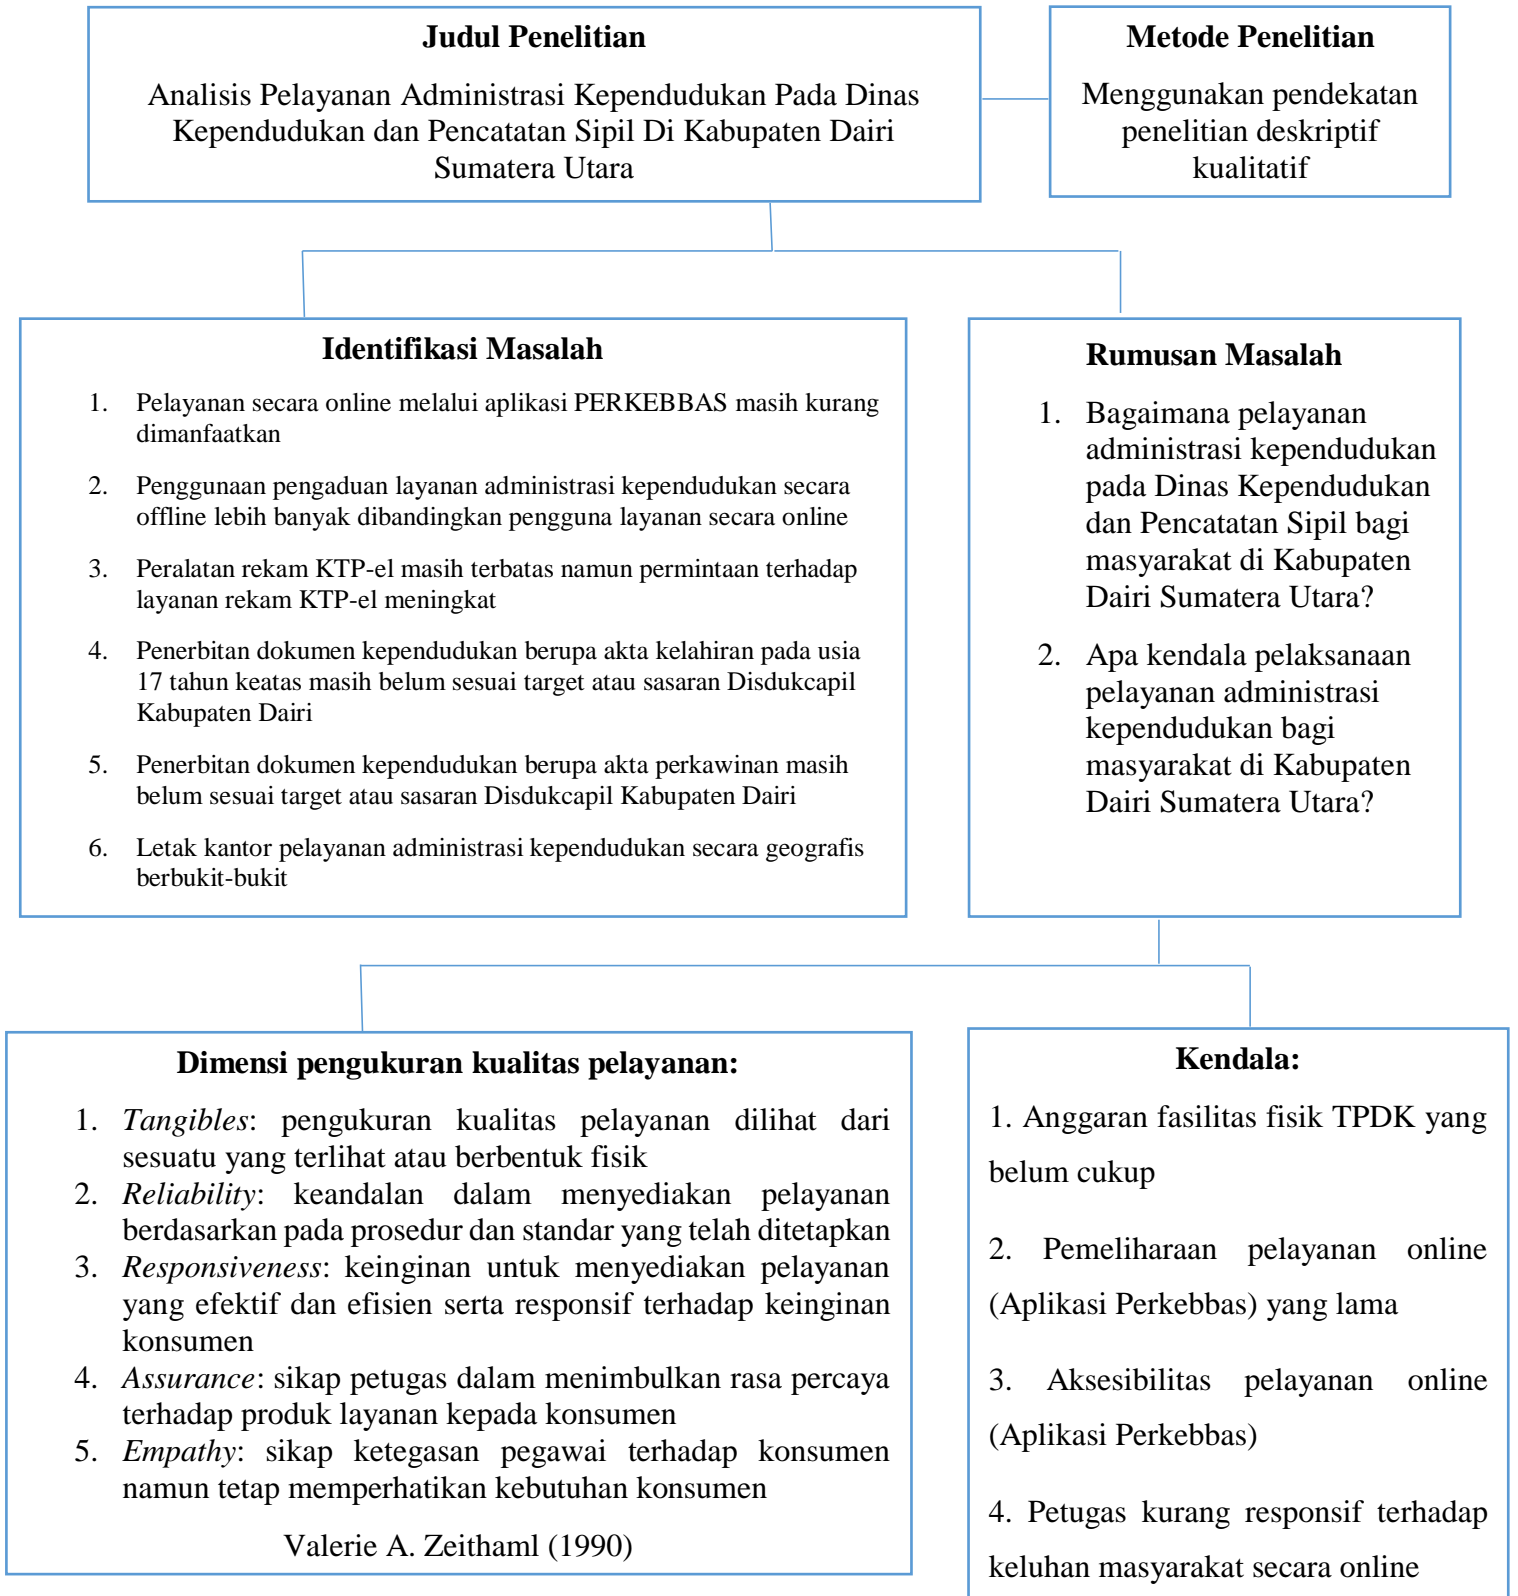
**Judul Penelitian**

Analisis Pelayanan Administrasi Kependudukan Pada Dinas Kependudukan dan Pencatatan Sipil Di Kabupaten Dairi Sumatera Utara

**Metode Penelitian**

Menggunakan pendekatan penelitian deskriptif kualitatif

**Identifikasi Masalah**

1. Pelayanan secara online melalui aplikasi PERKEBBAS masih kurang dimanfaatkan
2. Penggunaan pengaduan layanan administrasi kependudukan secara offline lebih banyak dibandingkan pengguna layanan secara online
3. Peralatan rekam KTP-el masih terbatas namun permintaan terhadap layanan rekam KTP-el meningkat
4. Penerbitan dokumen kependudukan berupa akta kelahiran pada usia 17 tahun keatas masih belum sesuai target atau sasaran Disdukcapil Kabupaten Dairi
5. Penerbitan dokumen kependudukan berupa akta perkawinan masih belum sesuai target atau sasaran Disdukcapil Kabupaten Dairi
6. Letak kantor pelayanan administrasi kependudukan secara geografis berbukit-bukit

**Rumusan Masalah**

1. Bagaimana pelayanan administrasi kependudukan pada Dinas Kependudukan dan Pencatatan Sipil bagi masyarakat di Kabupaten Dairi Sumatera Utara?
2. Apa kendala pelaksanaan pelayanan administrasi kependudukan bagi masyarakat di Kabupaten Dairi Sumatera Utara?

**Dimensi pengukuran kualitas pelayanan:**

1. *Tangibles*: pengukuran kualitas pelayanan dilihat dari sesuatu yang terlihat atau berbentuk fisik
2. *Reliability*: keandalan dalam menyediakan pelayanan berdasarkan pada prosedur dan standar yang telah ditetapkan
3. *Responsiveness*: keinginan untuk menyediakan pelayanan yang efektif dan efisien serta responsif terhadap keinginan konsumen
4. *Assurance*: sikap petugas dalam menimbulkan rasa percaya terhadap produk layanan kepada konsumen
5. *Empathy*: sikap ketegasan pegawai terhadap konsumen namun tetap memperhatikan kebutuhan konsumen

Valerie A. Zeithaml (1990)

**Kendala:**

1. Anggaran fasilitas fisik TPDK yang belum cukup

2. Pemeliharaan pelayanan online (Aplikasi Perkebbas) yang lama

3. Aksesibilitas pelayanan online (Aplikasi Perkebbas)

4. Petugas kurang responsif terhadap keluhan masyarakat secara online